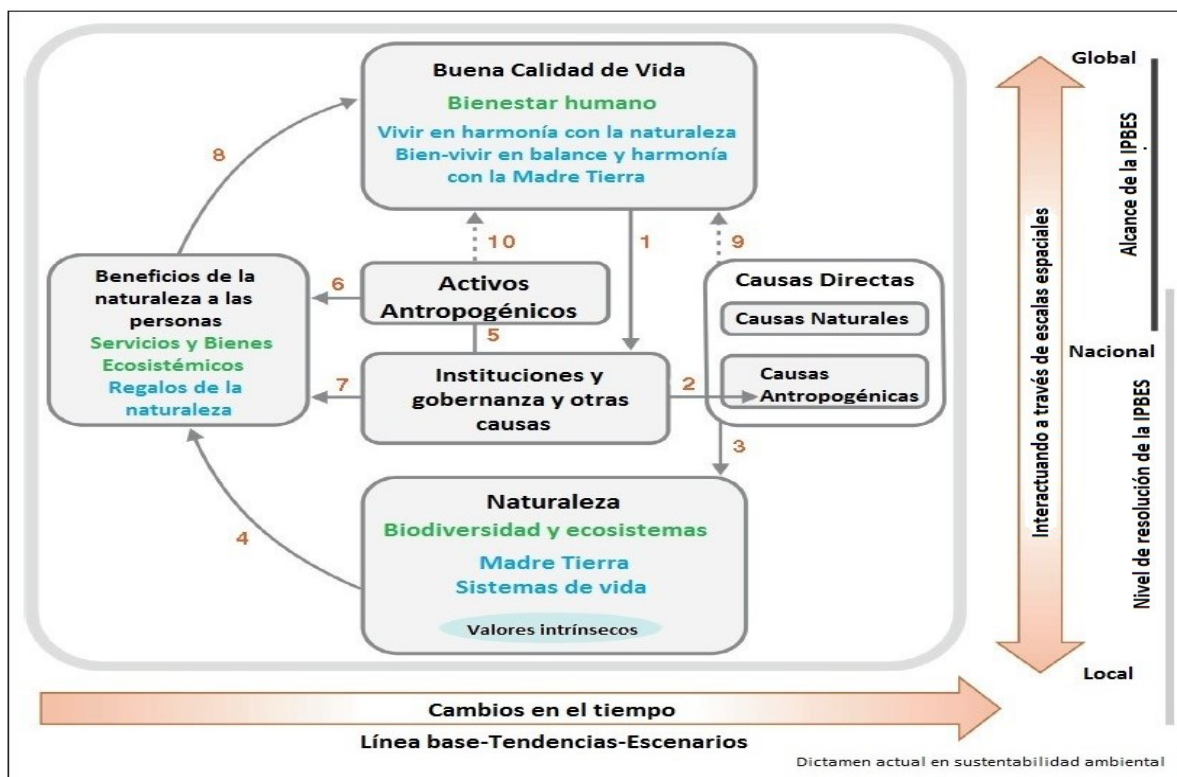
Buena Calidad de Vida
Bienestar humano
Vivir en harmonía con la naturaleza
Bien-vivir en balance y harmonía con la Madre Tierra

8

10

1

9

Beneficios de la naturaleza a las personas
Servicios y Bienes Ecosistémicos
Regalos de la naturaleza

6

Activos Antropogénicos

5

Causas Directas
Causas Naturales
Causas Antropogénicas

7

Instituciones y gobernanza y otras causas

2

3

4

Naturaleza
Biodiversidad y ecosistemas
Madre Tierra
Sistemas de vida
Valores intrínsecos

Global
Alcance de la IPBES
Interactuando a través de escalas espaciales
Nacional
Nivel de resolución de la IPBES
Local

Cambios en el tiempo
Línea base-Tendencias-Escenarios

Dictamen actual en sustentabilidad ambiental